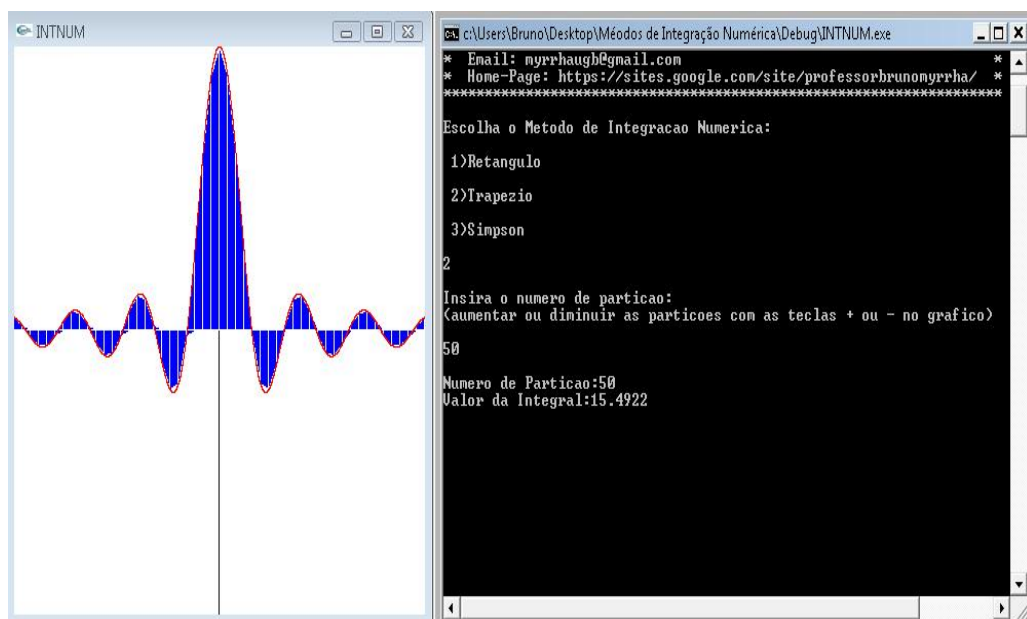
INTNUM

c:\Users\Bruno\Desktop\Méodos de Integração Numérica\Debug\INTNUM.exe

* Email: myrrhaugb@gmail.com *
* Home-Page: https://sites.google.com/site/professorbrunomyrrha/ *
****************************************************************

Escolha o Metodo de Integracao Numerica:

1)Retangulo

2)Trapezio

3)Simpson

2

Insira o numero de particao:
(aumentar ou diminuir as particoes com as teclas + ou - no grafico)

50

Numero de Particao:50
Valor da Integral:15.4922